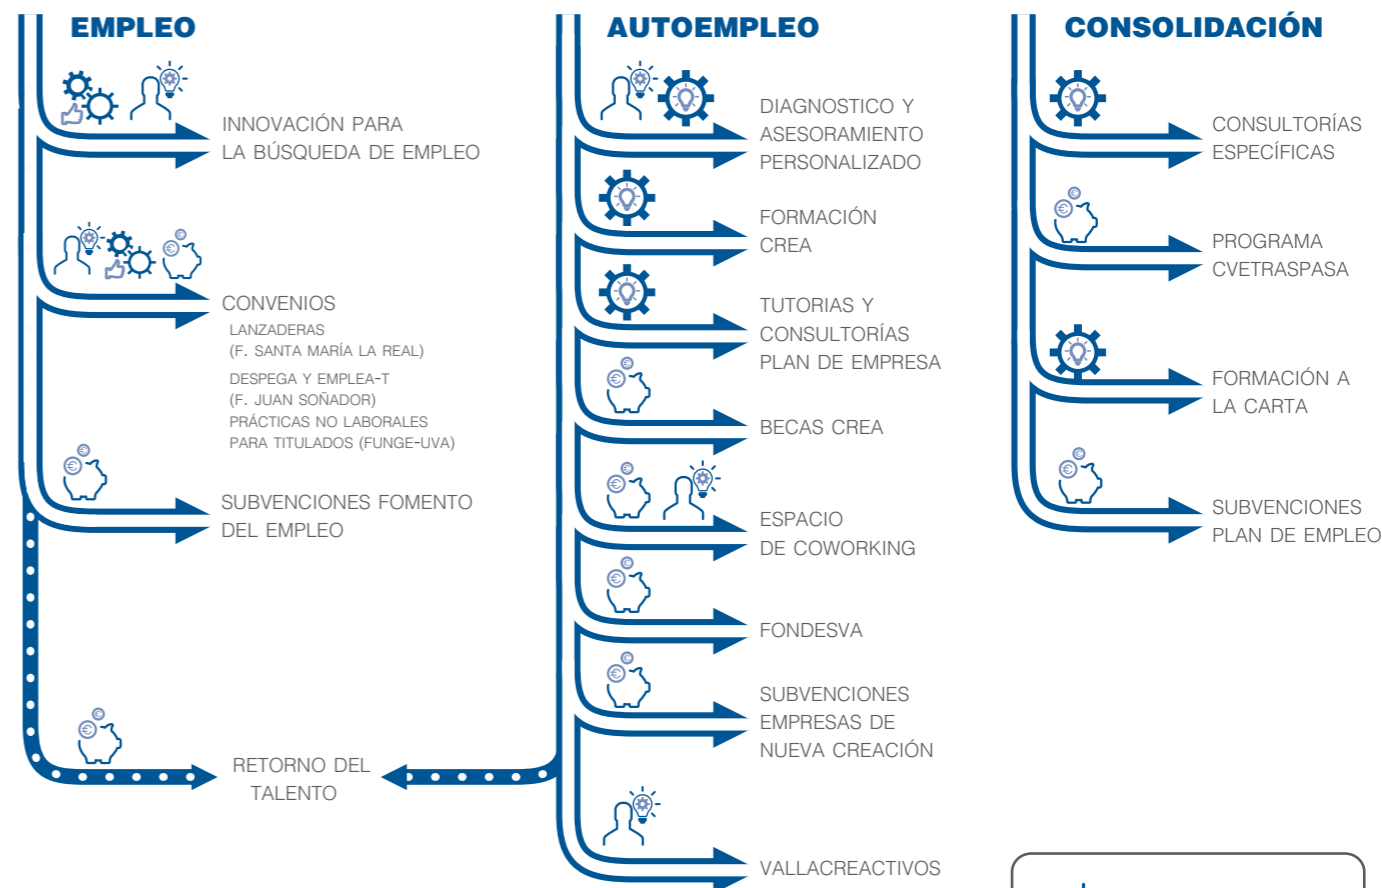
EMPLEO

INNOVACIÓN PARA LA BÚSQUEDA DE EMPLEO

CONVENIOS
LANZADERAS
(F. SANTA MARÍA LA REAL)
DESPEGA Y EMPLEA-T
(F. JUAN SOÑADOR)
PRÁCTICAS NO LABORALES
PARA TITULADOS (FUNGE-UVA)

SUBVENCIONES FOMENTO DEL EMPLEO

RETORNO DEL TALENTO

AUTOEMPLEO

DIAGNOSTICO Y ASESORAMIENTO PERSONALIZADO

FORMACIÓN CREA

TUTORIAS Y CONSULTORÍAS PLAN DE EMPRESA

BECAS CREA

ESPACIO DE COWORKING

FONDESVA

SUBVENCIONES EMPRESAS DE NUEVA CREACIÓN

VALLACREACTIVOS

CONSOLIDACIÓN

CONSULTORÍAS ESPECÍFICAS

PROGRAMA CVETRASPASA

FORMACIÓN A LA CARTA

SUBVENCIONES PLAN DE EMPLEO